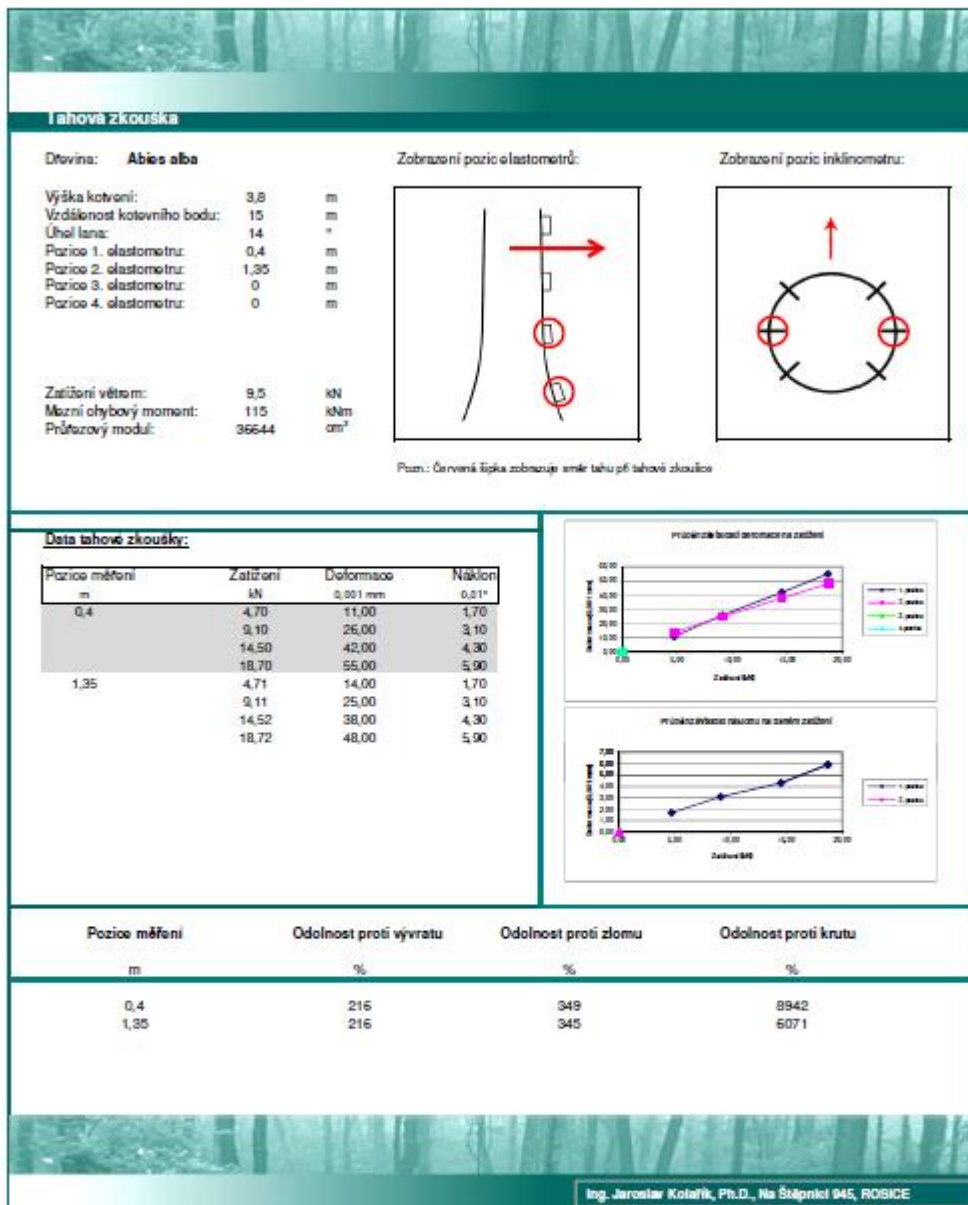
Tahová zkouška

Dřevina: Abies alba

Výška kotvení: 3,8 m
Vzdálenost kotevního bodu: 15 m
Úhel lana: 14 °
Pozice 1. elastometru: 0,4 m
Pozice 2. elastometru: 1,35 m
Pozice 3. elastometru: 0 m
Pozice 4. elastometru: 0 m

Zatížení větrem: 9,5 kN
Mezní ohybový moment: 115 kNm
Průřezový modul: 36644 cm³

Zobrazení pozic elastometrů:

Zobrazení pozic inklinometru:

Pozn.: Červená šipka zobrazuje směr tahu při tahové zkoušce

Data tahové zkoušky:

| Pozice měření | Zatížení | Deformace | Náklon |
|---|---|---|---|
| m | kN | 0,001 mm | 0,01° |
| 0,4 | 4,70 | 11,00 | 1,70 |
| | 9,10 | 26,00 | 3,10 |
| | 14,50 | 42,00 | 4,30 |
| | 18,70 | 55,00 | 5,90 |
| 1,35 | 4,71 | 14,00 | 1,70 |
| | 9,11 | 25,00 | 3,10 |
| | 14,52 | 38,00 | 4,30 |
| | 18,72 | 48,00 | 5,90 |

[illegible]

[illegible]

| Pozice měření | Odolnost proti vývratu | Odolnost proti zlomu | Odolnost proti krutu |
|---|---|---|---|
| m | % | % | % |
| 0,4 | 216 | 349 | 8942 |
| 1,35 | 216 | 345 | 6071 |

Ing. Jaroslav Kolařík, Ph.D., Na Štěpnici 945, ROSICE